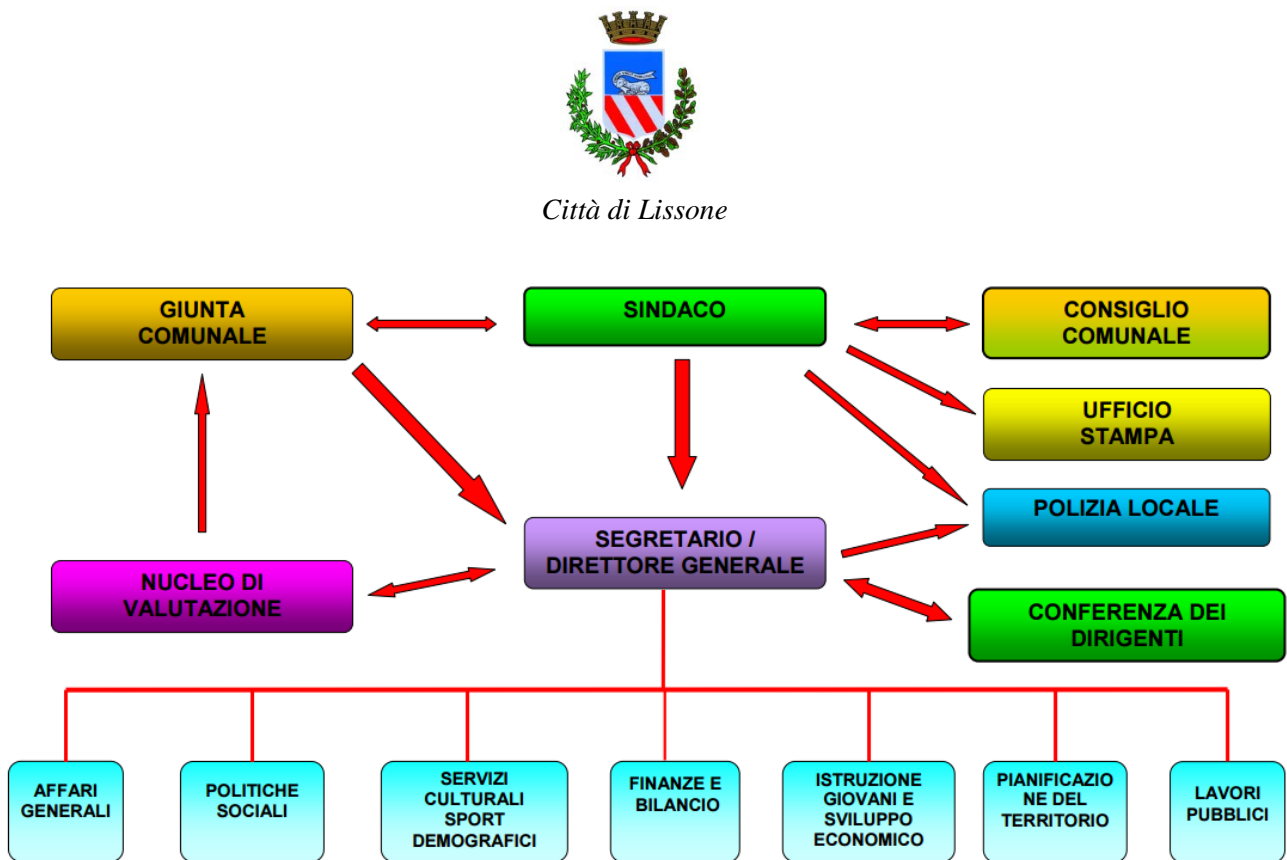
Città di Lissone

GIUNTA COMUNALE

SINDACO

CONSIGLIO COMUNALE

UFFICIO STAMPA

POLIZIA LOCALE

SEGRETARIO / DIRETTORE GENERALE

NUCLEO DI VALUTAZIONE

CONFERENZA DEI DIRIGENTI

AFFARI GENERALI

POLITICHE SOCIALI

SERVIZI CULTURALI SPORT DEMOGRAFICI

FINANZE E BILANCIO

ISTRUZIONE GIOVANI E SVILUPPO ECONOMICO

PIANIFICAZIONE DEL TERRITORIO

LAVORI PUBBLICI